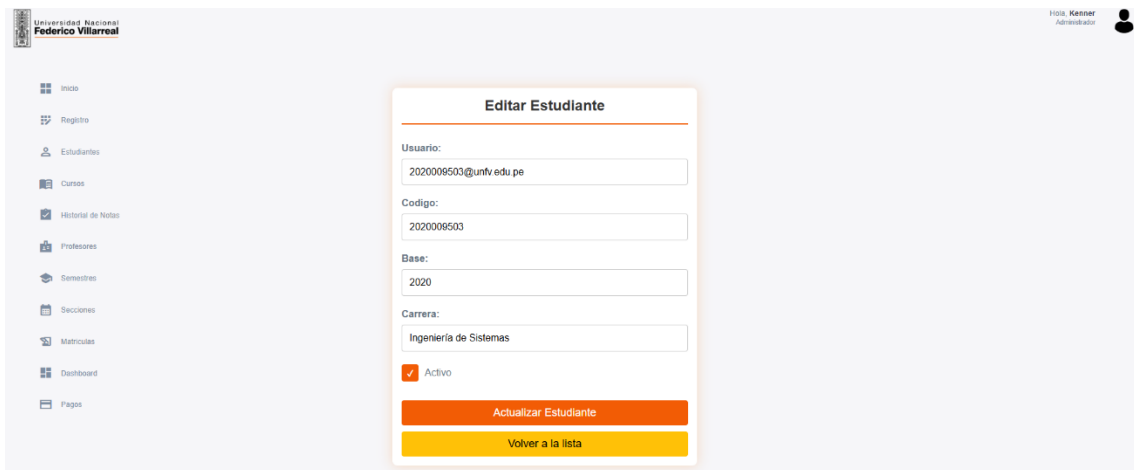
Universidad Nacional
Federico Villarreal

Hola, Kenner
Administrador

Inicio
Registro
Estudiantes
Cursos
Historial de Notas
Profesores
Semestres
Secciones
Matriculas
Dashboard
Pagos

Editar Estudiante

Usuario:
2020009503@unfv.edu.pe

Codigo:
2020009503

Base:
2020

Carrera:
Ingeniería de Sistemas

Activo

Actualizar Estudiante

Volver a la lista